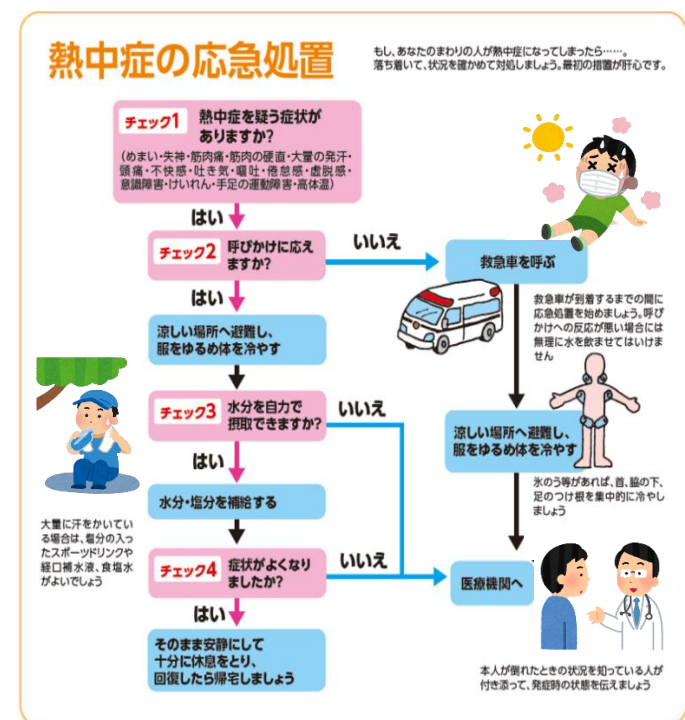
熱中症の応急処置

もし、あなたのまわりの人が熱中症になってしまったら……。落ち着いて、状況を確かめて対処しましょう。最初の措置が肝心です。

チェック1 熱中症を疑う症状がありますか?
(めまい・失神・筋肉痛・筋肉の硬直・大量の発汗・頭痛・不快感・吐き気・嘔吐・倦怠感・虚脱感・意識障害・けいれん・手足の運動障害・高体温)

はい

チェック2 呼びかけに応えますか?

いいえ

救急車を呼ぶ

はい

救急車が到着するまでの間に応急処置を始めましょう。呼びかけへの反応が悪い場合には無理に水を飲ませてはいけません

涼しい場所へ避難し、服をゆるめ体を冷やす

チェック3 水分を自力で摂取できますか?

いいえ

涼しい場所へ避難し、服をゆるめ体を冷やす

はい

氷のう等があれば、首、脇の下、足のつけ根を集中的に冷やしましょう

水分・塩分を補給する

大量に汗をかいている場合は、塩分の入ったスポーツドリンクや経口補水液、食塩水がよいでしょう

チェック4 症状がよくなりましたか?

いいえ

医療機関へ

はい

そのまま安静にして十分に休息をとり、回復したら帰宅しましょう

本人が倒れたときの状況を知っている人が付き添って、発症時の状態を伝えましょう